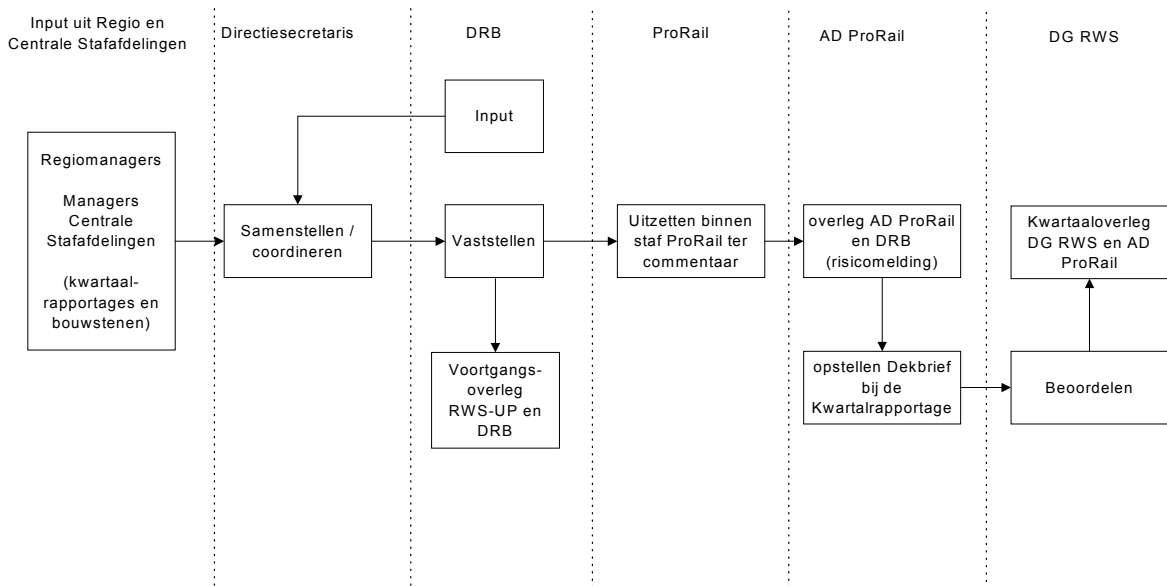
Input uit Regio en Centrale Stafafdelingen

Directiesecretaris

DRB

ProRail

AD ProRail

DG RWS

Input

Regiomanagers

Managers Centrale Stafafdelingen

(kwartaal-rapportages en bouwstenen)

Samenstellen / coordineren

Vaststellen

Uitzetten binnen staf ProRail ter commentaar

overleg AD ProRail en DRB (risicomelding)

Kwartaaloverleg DG RWS en AD ProRail

Voortgangs-overleg RWS-UP en DRB

opstellen Dekbrief bij de Kwartalrapportage

Beoordelen